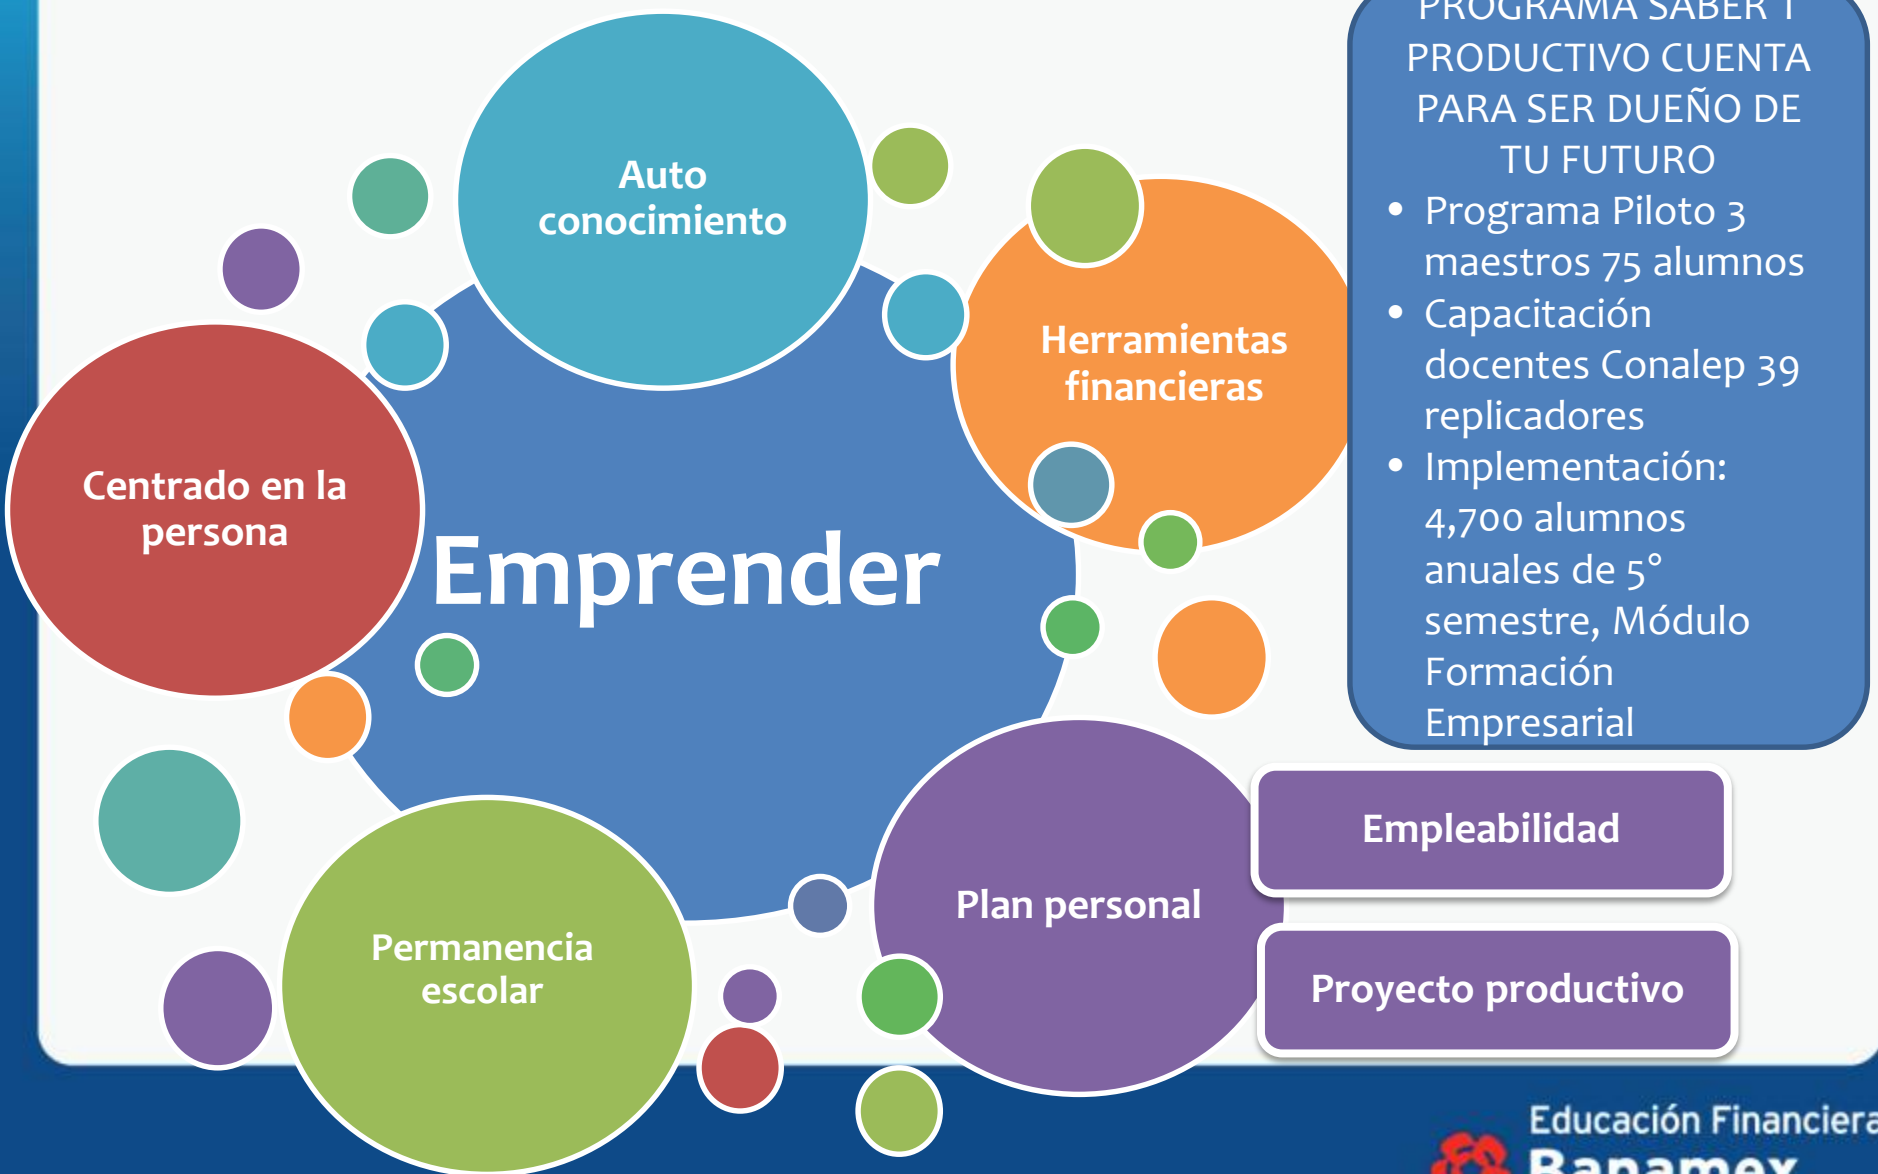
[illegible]
PRODUCTIVO CUENTA PARA SER DUEÑO DE TU FUTURO

- Programa Piloto 3 maestros 75 alumnos
- Capacitación docentes Conalep 39 replicadores
- Implementación: 4,700 alumnos anuales de 5° semestre, Módulo Formación Empresarial

Auto conocimiento

Herramientas financieras

Centrado en la persona

Emprender

Permanencia escolar

Plan personal

Empleabilidad

Proyecto productivo

Educación Financiera
Banamex